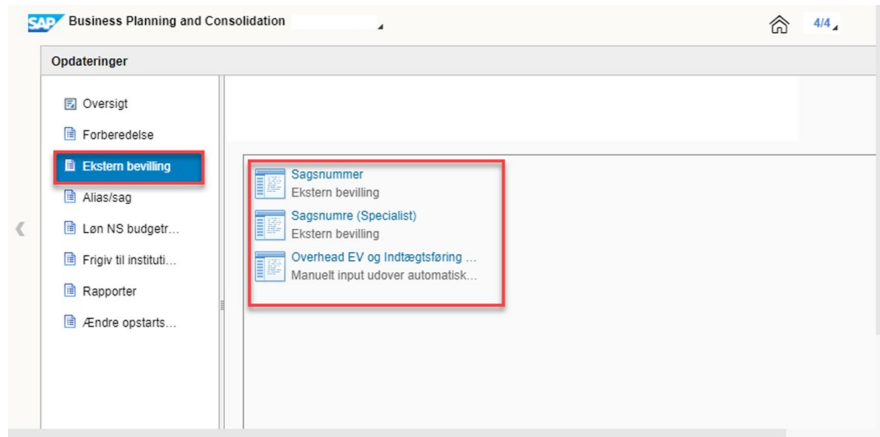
SAP Business Planning and Consolidation

4/4

Opdateringer

Oversigt

Forberedelse

Ekstern bevilling

Alias/sag

Løn NS budgetr…

Frigiv til instituti…

Rapporter

Ændre opstarts…

Sagsnummer
Ekstern bevilling

Sagsnumre (Specialist)
Ekstern bevilling

Overhead EV og Indtægtsføring …
Manuelt input udover automatisk…